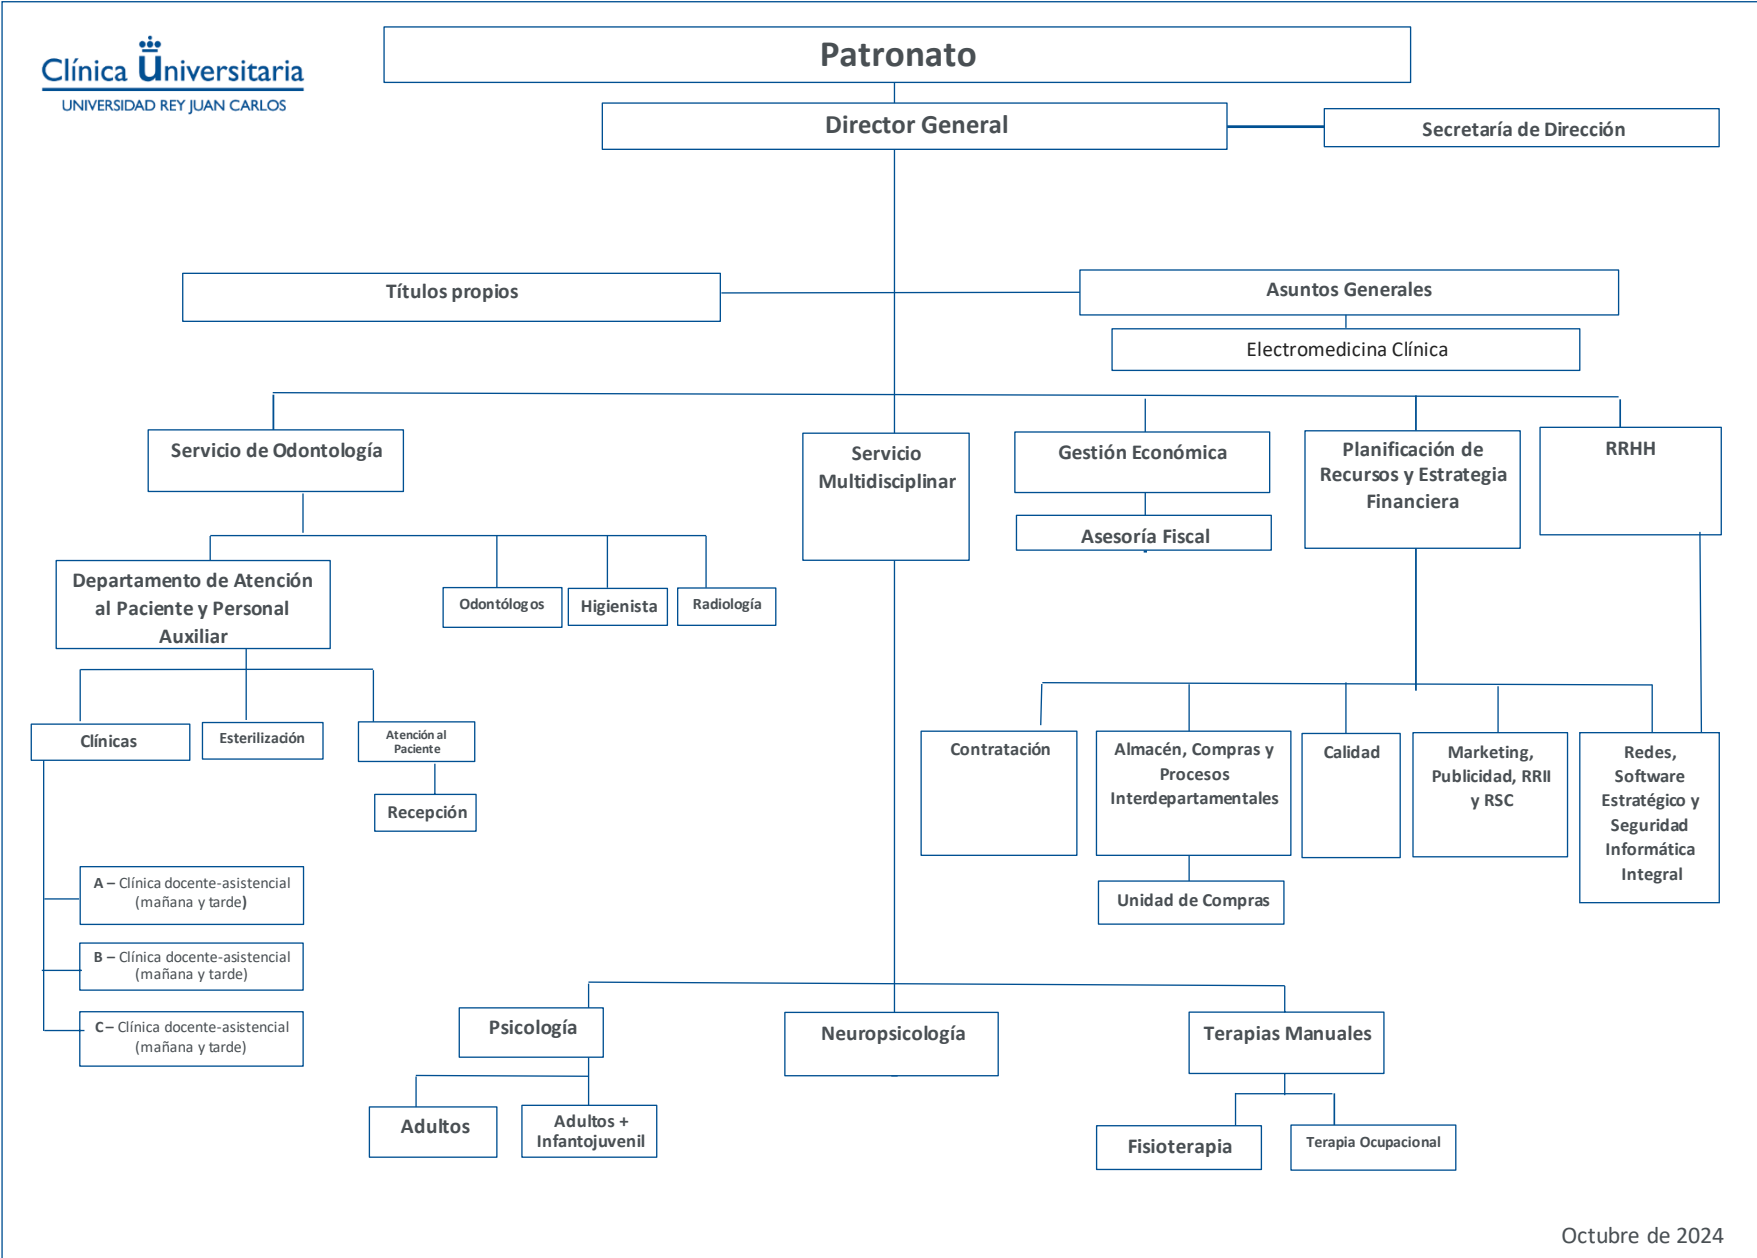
Clínica Universitaria
UNIVERSIDAD REY JUAN CARLOS

Patronato

Director General

Secretaría de Dirección

Títulos propios

Asuntos Generales

Electromedicina Clínica

Servicio de Odontología

Servicio Multidisciplinar

Gestión Económica

Asesoría Fiscal

Planificación de Recursos y Estrategia Financiera

RRHH

Departamento de Atención al Paciente y Personal Auxiliar

Odontólogos

Higienista

Radiología

Clínicas

Esterilización

Atención al Paciente

Recepción

A – Clínica docente-asistencial (mañana y tarde)

B – Clínica docente-asistencial (mañana y tarde)

C – Clínica docente-asistencial (mañana y tarde)

Contratación

Almacén, Compras y Procesos Interdepartamentales

Unidad de Compras

Calidad

Marketing, Publicidad, RRII y RSC

Redes, Software Estratégico y Seguridad Informática Integral

Psicología

Adultos

Adultos + Infantojuvenil

Neuropsicología

Terapias Manuales

Fisioterapia

Terapia Ocupacional

Octubre de 2024